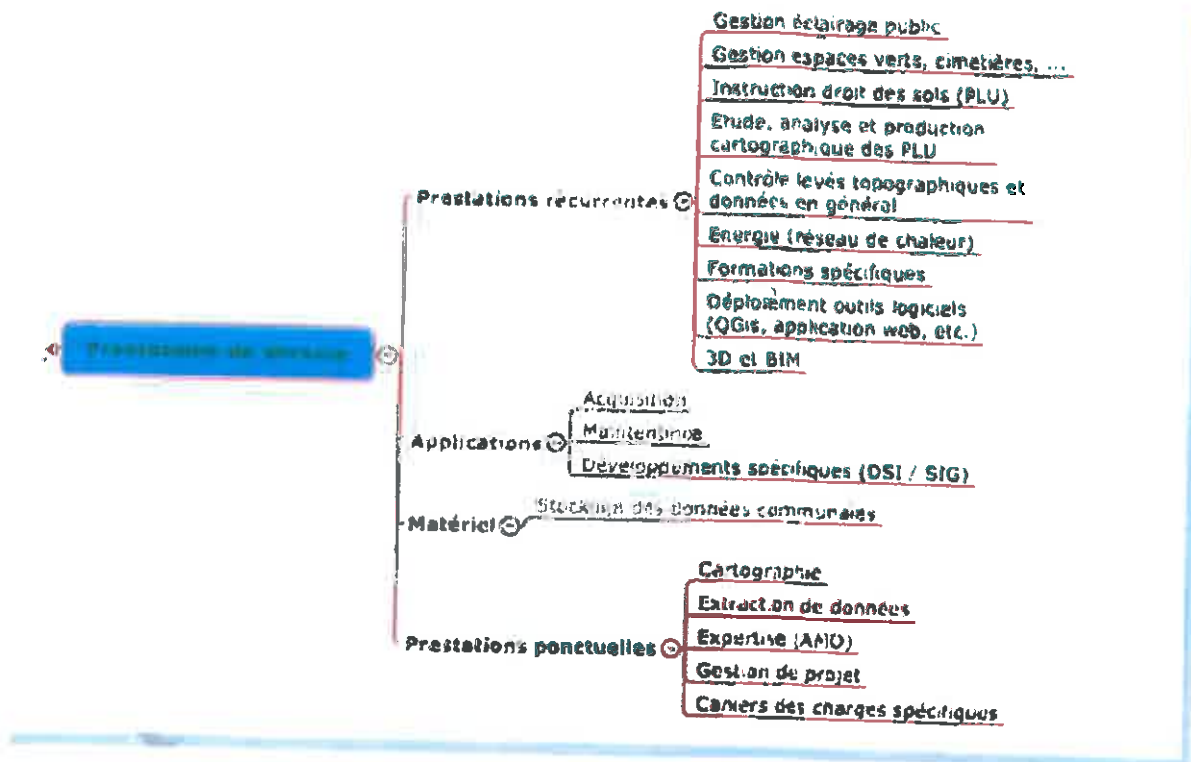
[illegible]

Prestations récurrentes

Gestion éclairage public

Gestion espaces verts, cimetières, ...

Instruction droit des sols (PLU)

Etude, analyse et production cartographique des PLU

Contrôle levés topographiques et données en général

Energie (réseau de chaleur)

Formations spécifiques

Déploiement outils logiciels (QGis, application web, etc.)

3D et BIM

Applications

Acquisition

Maintenance

Développements spécifiques (DSI / SIG)

Matériel

Stockage des données communales

Prestations ponctuelles

Cartographie

Extraction de données

Expertise (AMO)

Gestion de projet

Cahiers des charges spécifiques